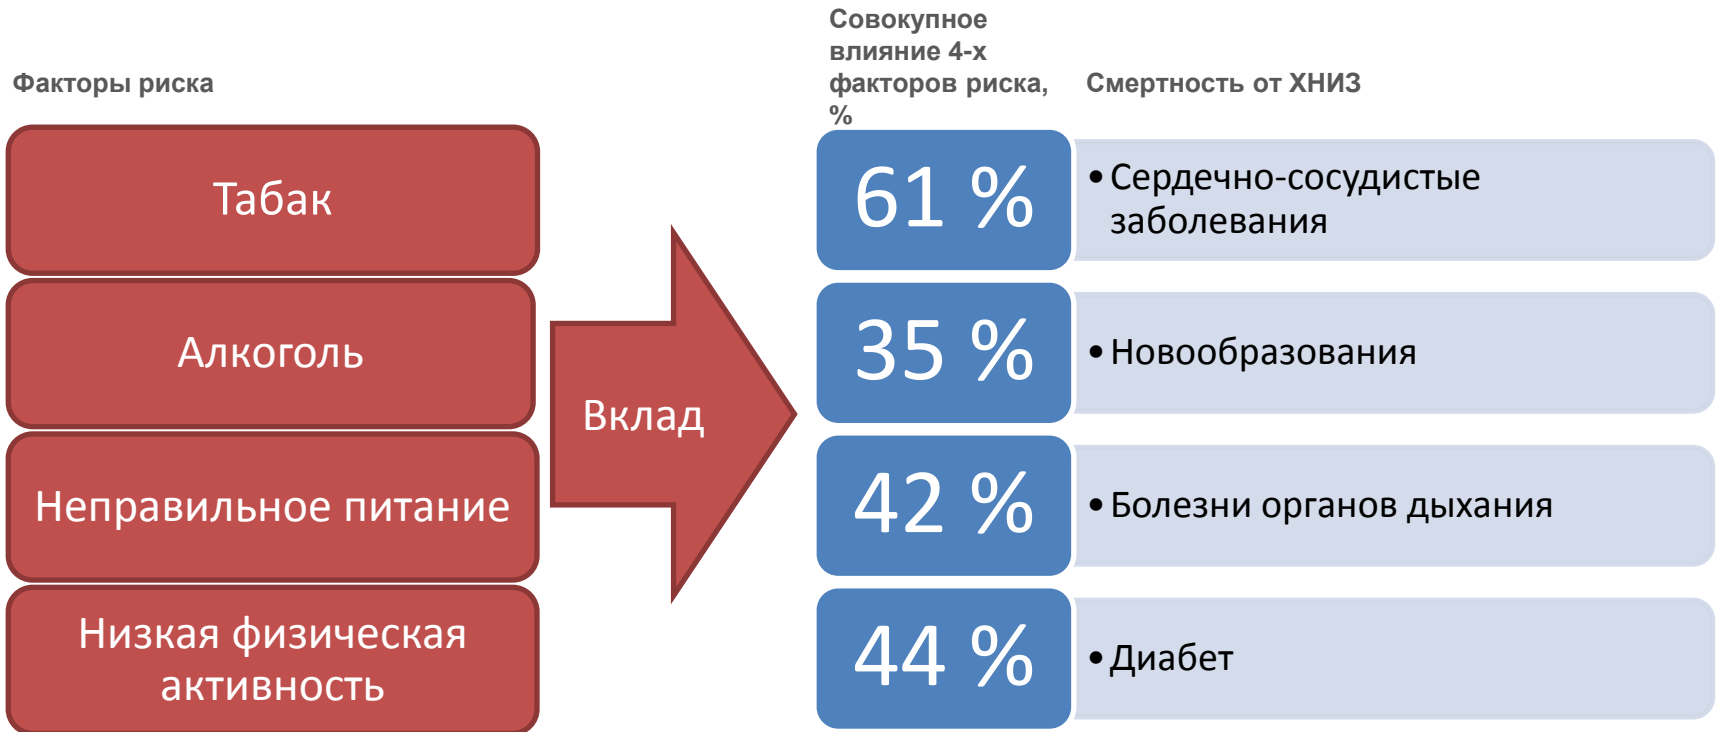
Факторы риска

Совокупное влияние 4-х факторов риска, %

Смертность от ХНИЗ

Табак

Алкоголь

Неправильное питание

Низкая физическая активность

Вклад

61 %

• Сердечно-сосудистые заболевания

35 %

• Новообразования

42 %

• Болезни органов дыхания

44 %

• Диабет